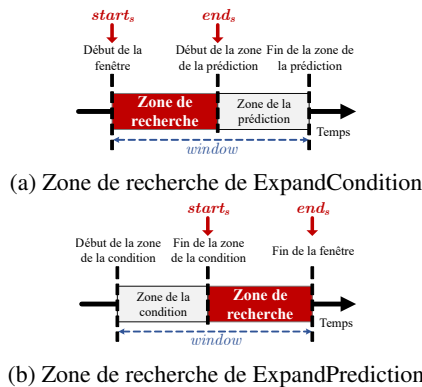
$start_s$

Début de la fenêtre

$end_s$

Début de la zone de la prédiction

Fin de la zone de la prédiction

Zone de recherche

Zone de la prédiction

Temps

$window$

(a) Zone de recherche de ExpandCondition

$start_s$

$end_s$

Début de la zone de la condition

Fin de la zone de la condition

Fin de la fenêtre

Zone de la condition

Zone de recherche

Temps

$window$

(b) Zone de recherche de ExpandPrediction